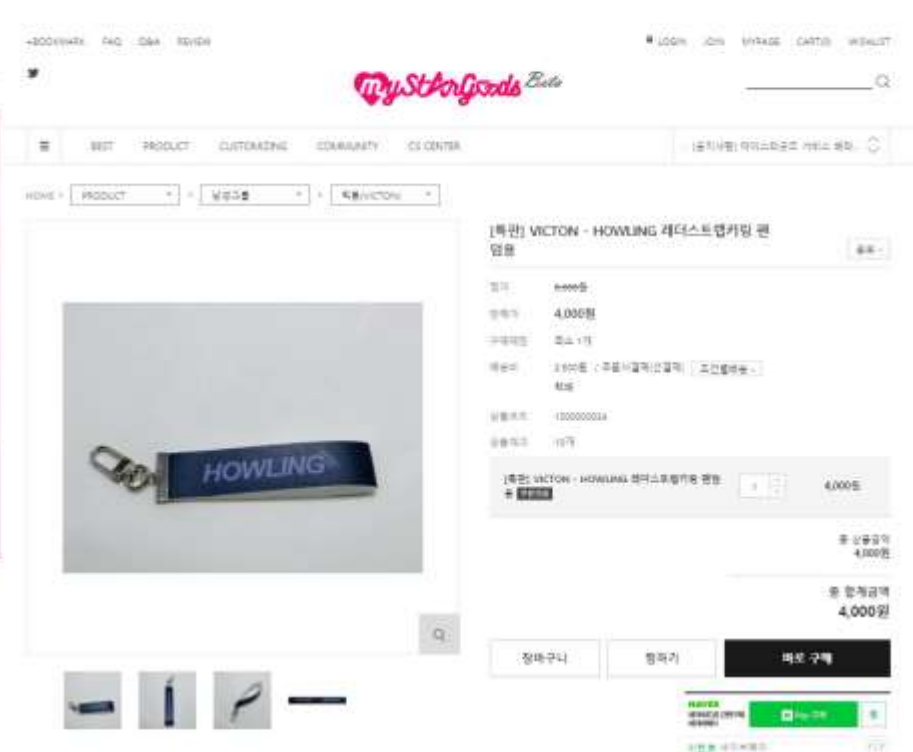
+BOOKMARK FAQ Q&A REVIEW

LOGIN JOIN MYPAGE CART(0) WISHLIST

MyStarGoods Beta

BEST PRODUCT CUSTOMIZING COMMUNITY CS CENTER

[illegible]

HOME > PRODUCT > 남성그룹 > 빅톤(VICTON)

HOWLING

[특판] VICTON - HOWLING 레더스트랩키링 편업용

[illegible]

정가 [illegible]

판매가 4,000원

구매제한 최소 1개

배송비 2,500원 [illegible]

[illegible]

상품코드 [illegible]

상품재고 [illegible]

[특판] VICTON - HOWLING 레더스트랩키링 편업용 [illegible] 1 4,000원

총 상품금액 4,000원

총 합계금액 4,000원

장바구니 찜하기 바로 구매

NAVER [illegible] Pay 구매

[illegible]